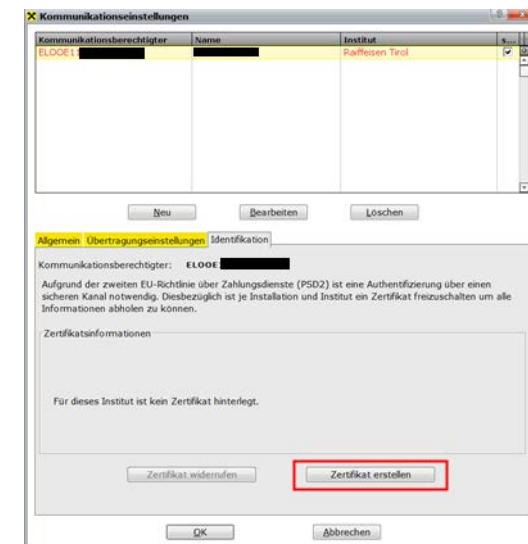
Kommunikationseinstellungen

| Kommunikationsberechtigter | Name | Institut | S... |
|---|---|---|---|
| ELOOE1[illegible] | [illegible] | Raiffeisen Tirol | ☑ |

Neu Bearbeiten Löschen

Allgemein Übertragungseinstellungen Identifikation

Kommunikationsberechtigter: ELOOE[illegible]

Aufgrund der zweiten EU-Richtlinie über Zahlungsdienste (PSD2) ist eine Authentifizierung über einen sicheren Kanal notwendig. Diesbezüglich ist je Installation und Institut ein Zertifikat freizuschalten um alle Informationen abholen zu können.

Zertifikatsinformationen

Für dieses Institut ist kein Zertifikat hinterlegt.

Zertifikat widerrufen Zertifikat erstellen

OK Abbrechen